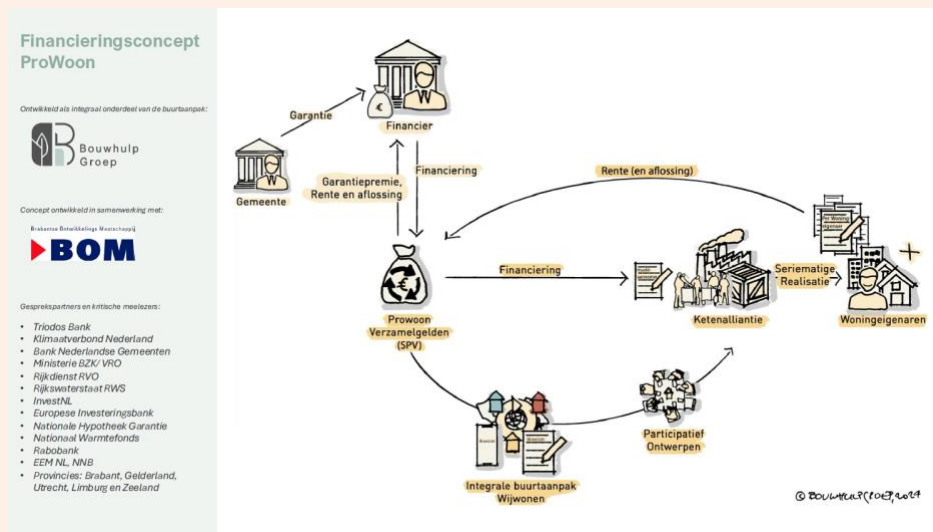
Financieringsconcept ProWoon

Ontwikkeld als integraal onderdeel van de buurtaanpak:

Bouwhulp Groep

Concept ontwikkeld in samenwerking met:

Brabantse Ontwikkelings Maatschappij
BOM

Gesprekspartners en kritische meelezers:

- Triodos Bank
- Klimaatverbond Nederland
- Bank Nederlandse Gemeenten
- Ministerie BZK/ VRO
- Rijkdienst RVO
- Rijkswaterstaat RWS
- InvestNL
- Europese Investeringsbank
- Nationale Hypotheek Garantie
- Nationaal Warmtefonds
- Rabobank
- EEM NL, NNB
- Provincies: Brabant, Gelderland, Utrecht, Limburg en Zeeland

Garantie

Financier

Gemeente

Garantiepremie, Rente en aflossing

Financiering

Rente (en aflossing)

Financiering

Seriematige Realisatie

Prowoon Verzamelgelden (SPV)

Ketenalliantie

Woningeigenaren

Participatief Ontwerpen

Integrale buurtaanpak Wijwonen

© BOUWHULPGROEP, 2024